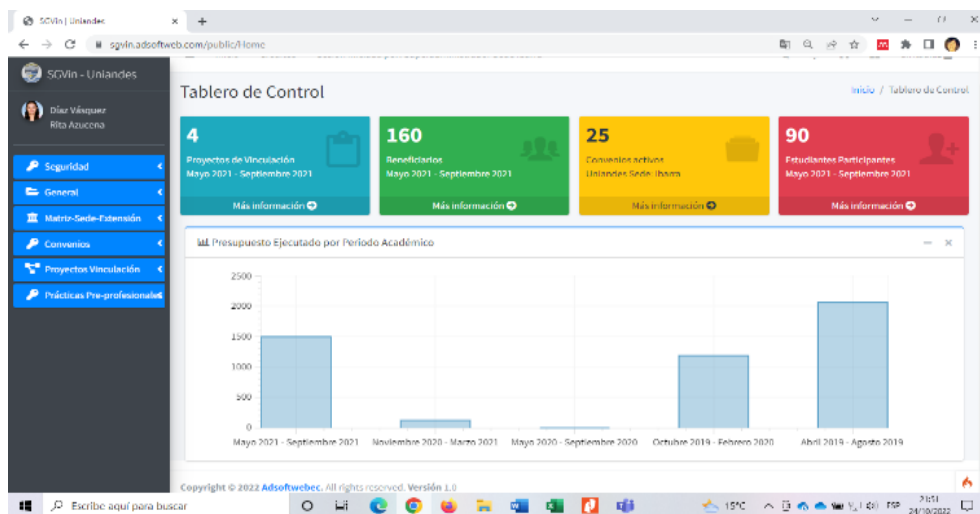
SGVin | Uniandes

sgvin.adsoftweb.com/public/Home

SGVin - Uniandes

Díaz Vásquez
Rita Azucena

Seguridad
General
Matriz-Sede-Extensión
Convenios
Proyectos Vinculación
Prácticas Pre-profesionales

Tablero de Control

Inicio / Tablero de Control

4
Proyectos de Vinculación
Mayo 2021 - Septiembre 2021
Más información

160
Beneficiarios
Mayo 2021 - Septiembre 2021
Más información

25
Convenios activos
Uniandes Sede Ibarra
Más información

90
Estudiantes Participantes
Mayo 2021 - Septiembre 2021
Más información

Presupuesto Ejecutado por Periodo Académico

2500
2000
1500
1000
500
0

Mayo 2021 - Septiembre 2021
Noviembre 2020 - Marzo 2021
Mayo 2020 - Septiembre 2020
Octubre 2019 - Febrero 2020
Abril 2019 - Agosto 2019

Copyright © 2022 Adsoftwebec. All rights reserved. Versión 1.0

Escribe aquí para buscar

15°C

ESP

24/10/2022